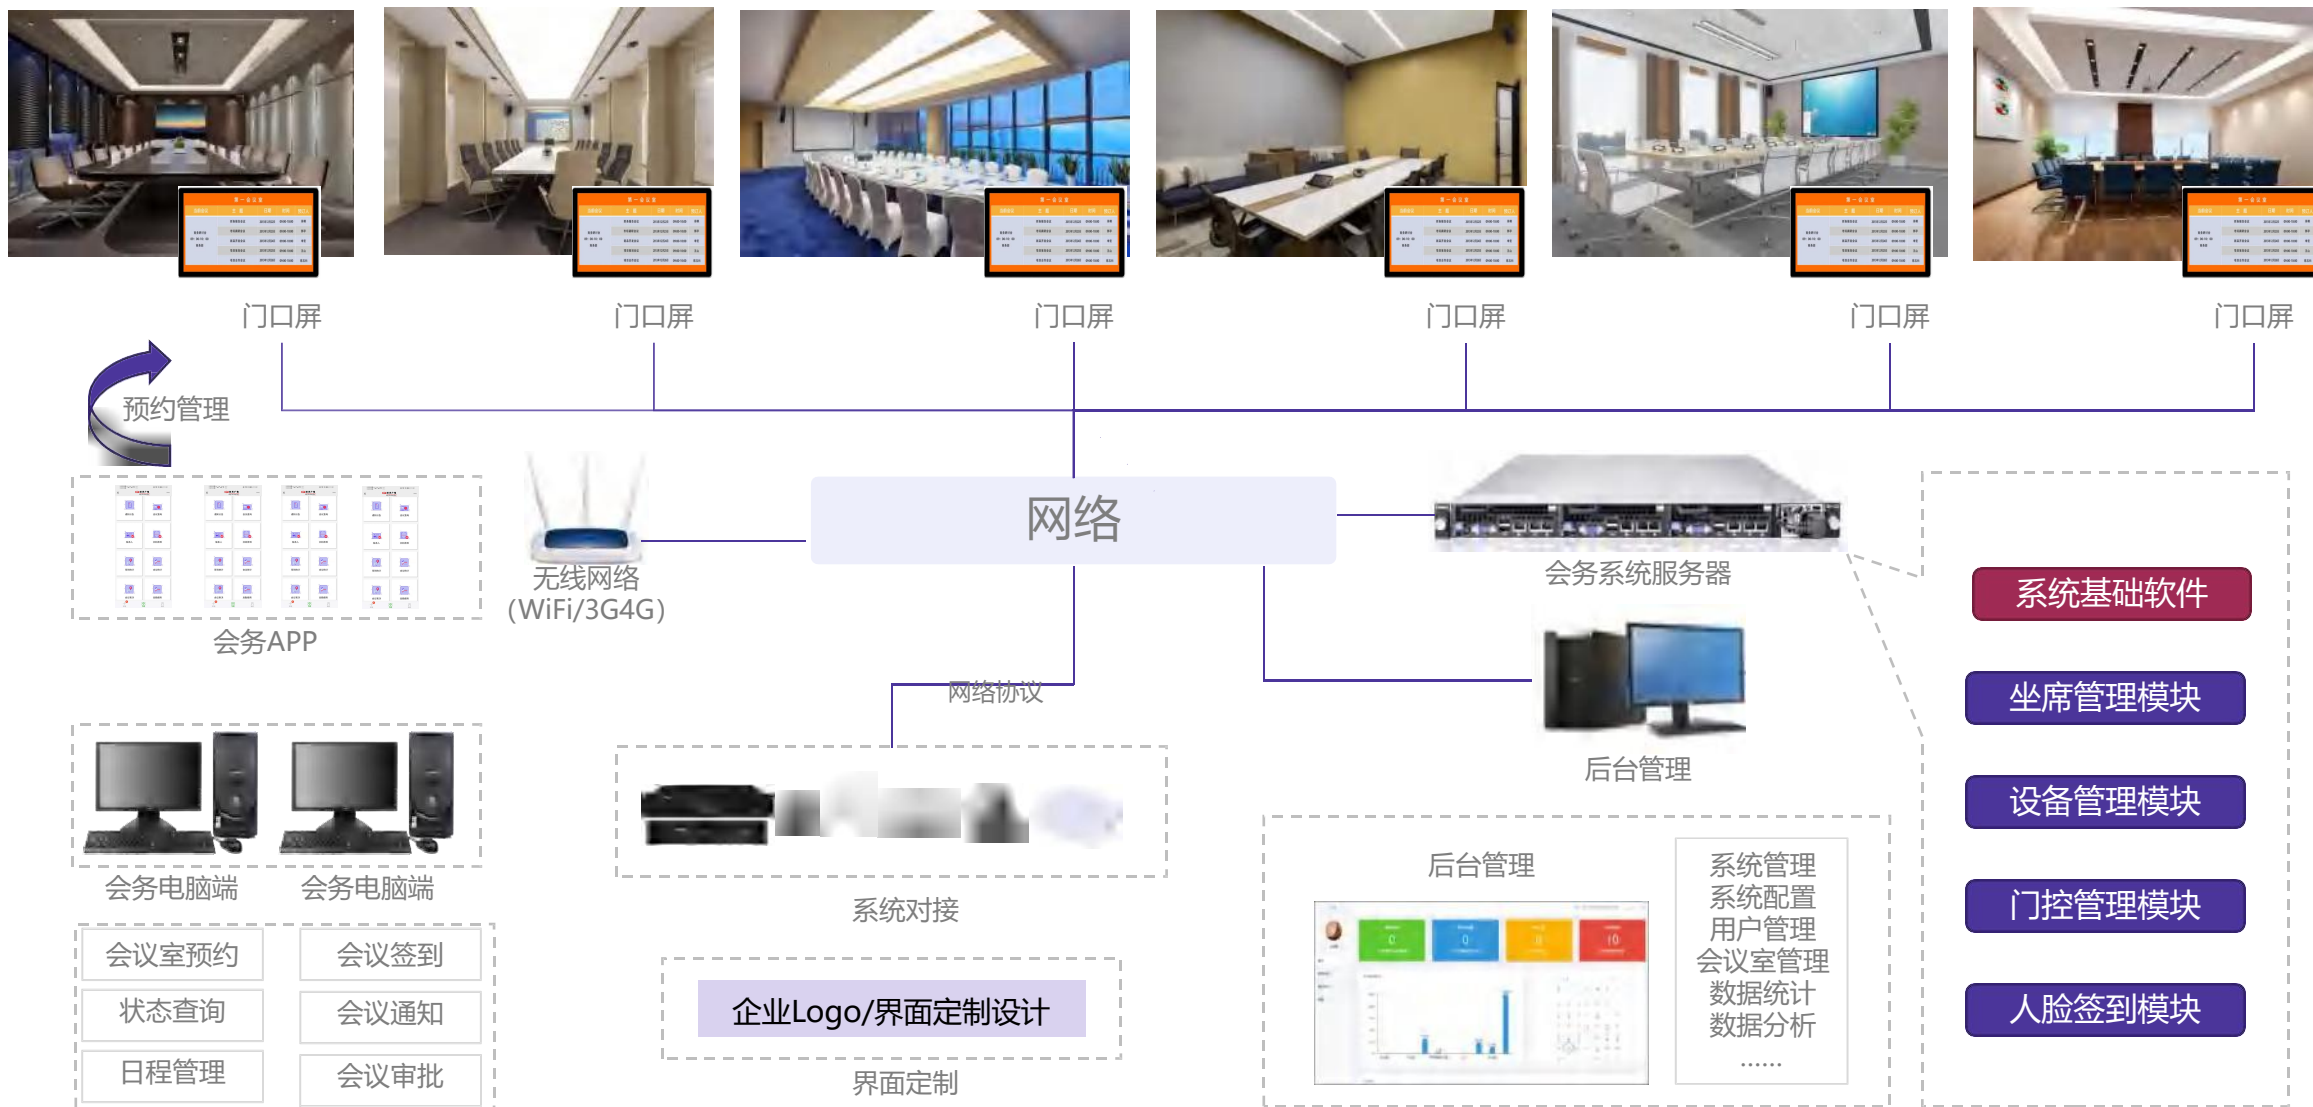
门口屏 门口屏 门口屏 门口屏 门口屏 门口屏

预约管理

会务APP

无线网络
(WiFi/3G4G)

网络

会务系统服务器

后台管理

网络协议

系统对接

会务电脑端 会务电脑端

| 会议室预约 | 会议签到 |
|---|---|
| 状态查询 | 会议通知 |
| 日程管理 | 会议审批 |

企业Logo/界面定制设计

界面定制

后台管理

系统管理
系统配置
用户管理
会议室管理
数据统计
数据分析
......

系统基础软件

坐席管理模块

设备管理模块

门控管理模块

人脸签到模块